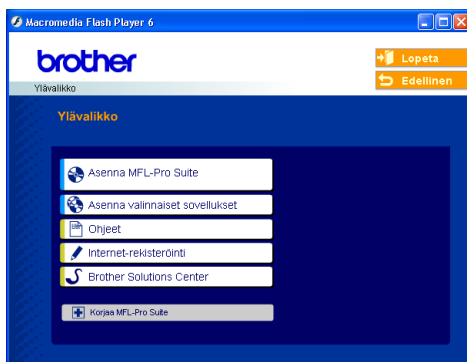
Macromedia Flash Player 6

brother

Ylävalikko

Lopeta

Edellinen

Ylävalikko

Asenna MFL-Pro Suite

Asenna valinnaiset sovellukset

Ohjeet

Internet-rekisteröinti

Brother Solutions Center

Korjaa MFL-Pro Suite